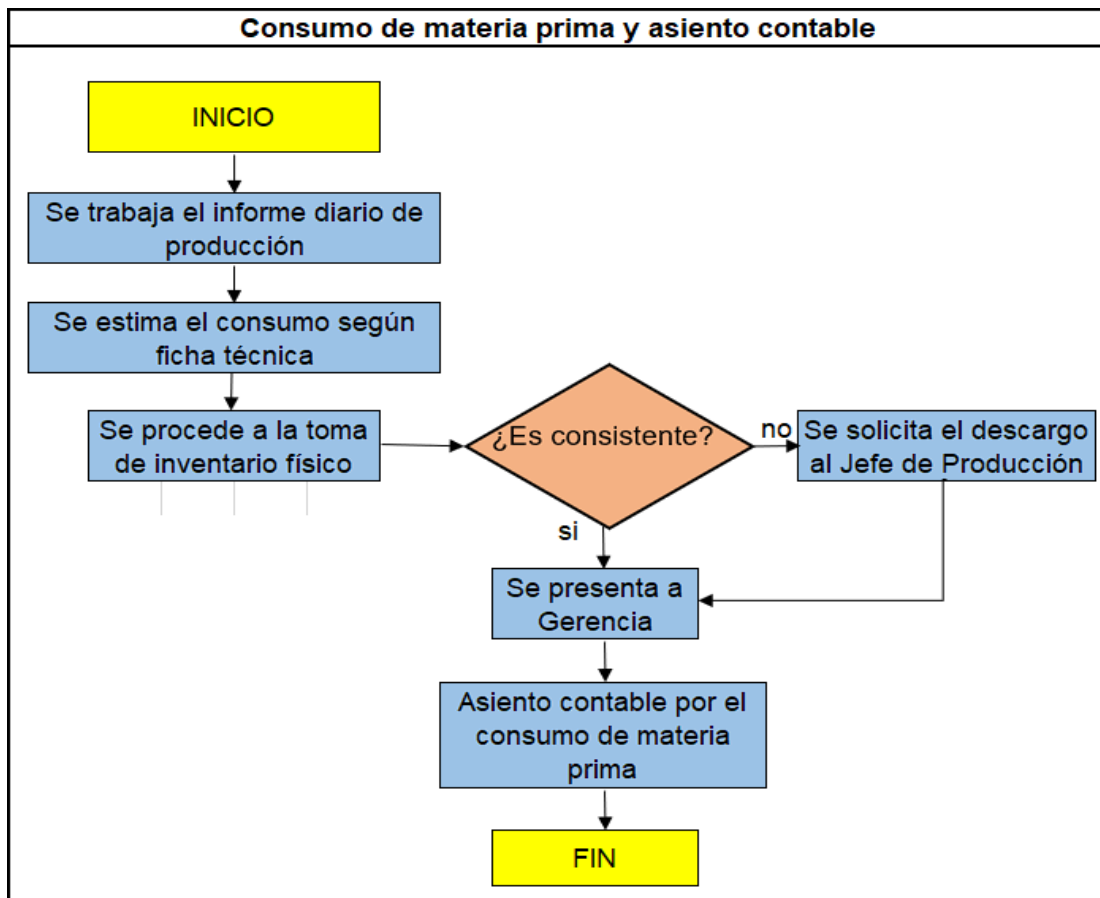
Consumo de materia prima y asiento contable

INICIO

Se trabaja el informe diario de producción

Se estima el consumo según ficha técnica

Se procede a la toma de inventario físico

¿Es consistente?

no

Se solicita el descargo al Jefe de Producción

si

Se presenta a Gerencia

Asiento contable por el consumo de materia prima

FIN